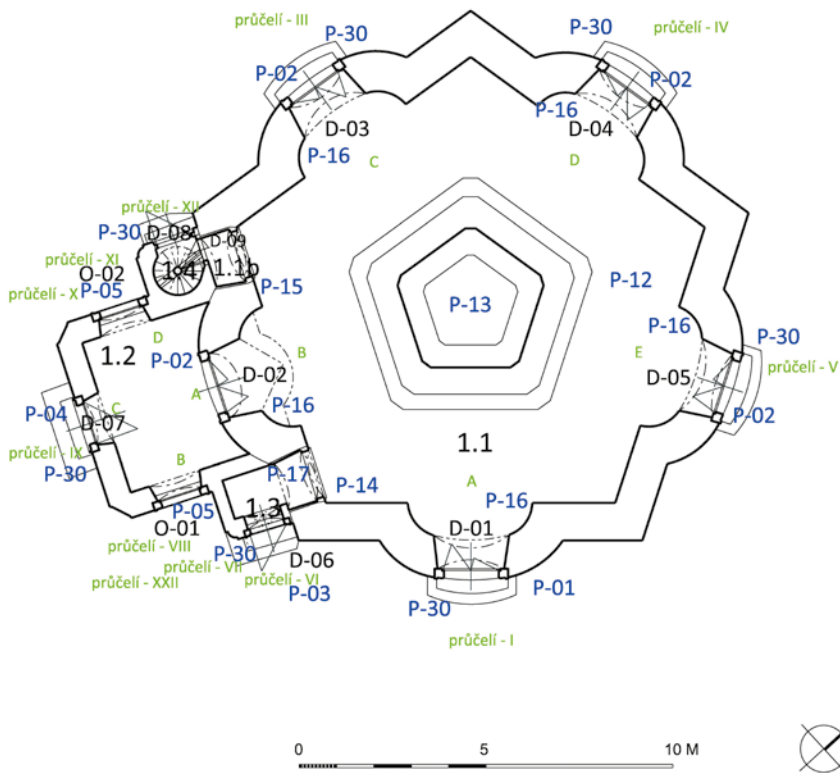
průčelí - III
P-30
P-30
průčelí - IV
P-02
P-02
P-16
D-03
D-04
P-16
C
D
průčelí - XII
P-30
D-08
D-09
průčelí - XI
O-02
1.4
1.10
průčelí - X
P-05
P-15
P-13
P-12
D
1.2
P-16
P-30
P-02
B
E
průčelí - V
D-02
D-05
A
P-04
C
D-07
P-16
P-02
průčelí - IX
1.1
P-30
B
P-17
P-14
A
P-16
P-05
O-01
1.3
D-01
průčelí - VIII
P-30
D-06
průčelí - VII
průčelí - XXII
průčelí - VI
P-03
P-30
P-01
průčelí - I
0
5
10 M